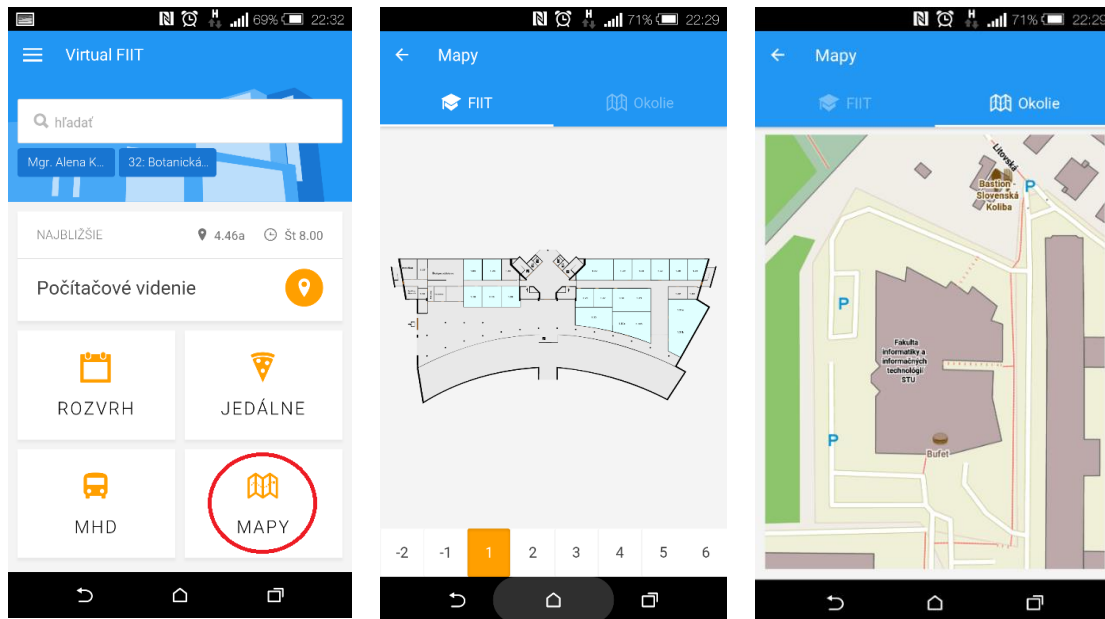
N H 69% 22:32

Virtual FIIT

hľadať

Mgr. Alena K...
32: Botanická...

NAJBLIŽŠIE
4.46a
Št 8.00

Počítačové videnie

ROZVRH
JEDÁLNE
MHD
MAPY

N H 71% 22:29

Mapy

FIIT
Okolie

-2
-1
1
2
3
4
5
6

N H 71% 22:29

Mapy

FIIT
Okolie

Litovská
Bastion - Slovenská Koliba
P
P
P
P
Fakulta informatiky a informačných technológií STU
Bufet